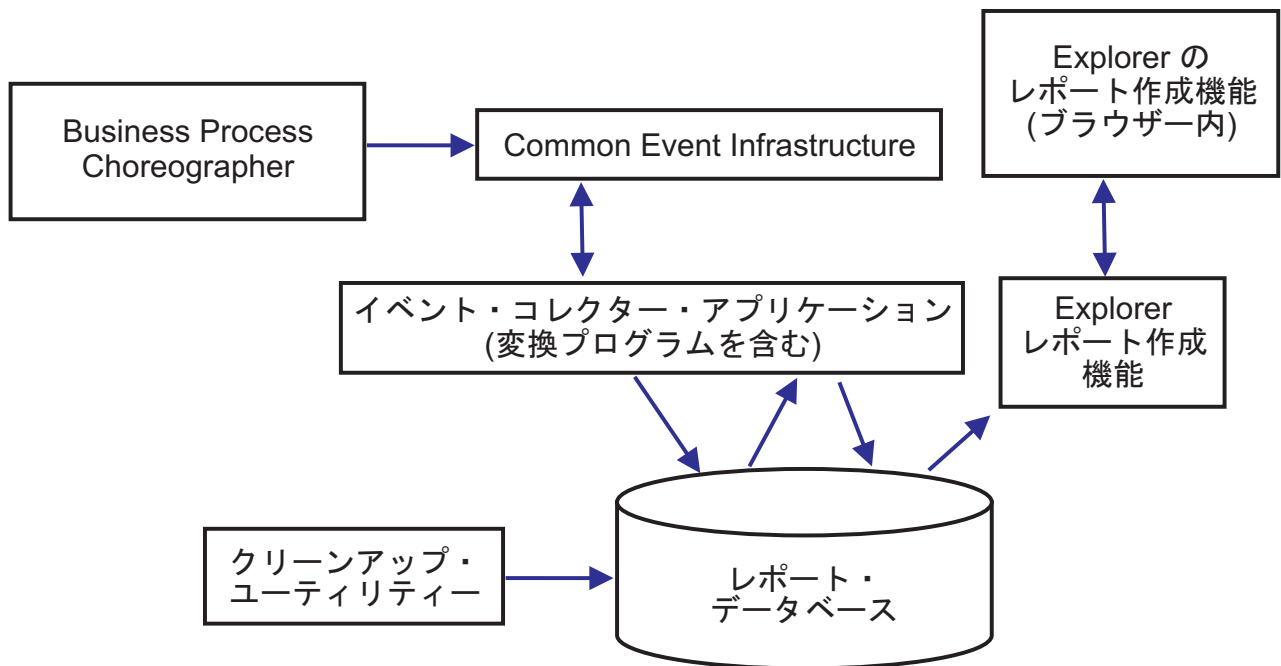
Explorer の
レポート作成機能
(ブラウザー内)

Business Process
Choreographer

Common Event Infrastructure

イベント・コレクター・アプリケーション
(変換プログラムを含む)

Explorer
レポート作成
機能

クリーンアップ・
ユーティリティー

レポート・
データベース